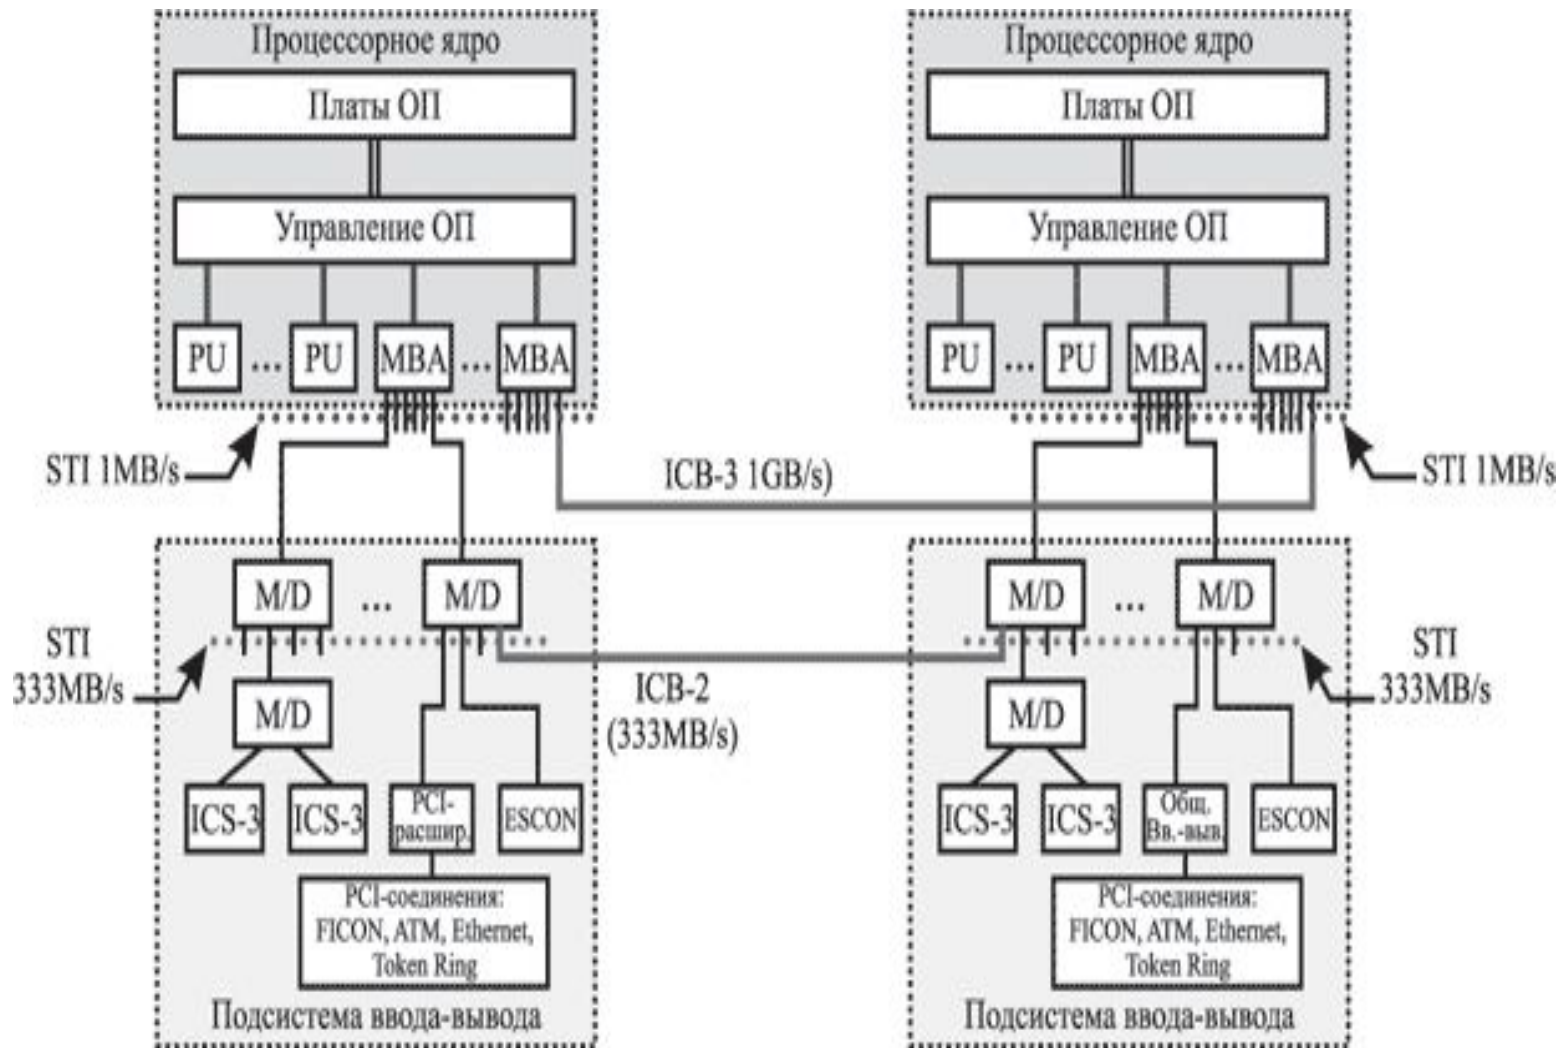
Процессорное ядро

Платы ОП

Управление ОП

PU ... PU MBA ... MBA

Процессорное ядро

Платы ОП

Управление ОП

PU ... PU MBA ... MBA

STI 1MB/s

ICB-3 1GB/s)

STI 1MB/s

M/D ... M/D

M/D ... M/D

STI 333MB/s

ICB-2 (333MB/s)

STI 333MB/s

M/D

M/D

ICS-3 ICS-3 PCI-расшир. ESCON

ICS-3 ICS-3 Общ. Вв.-выв ESCON

PCI-соединения: FICON, ATM, Ethernet, Token Ring

PCI-соединения: FICON, ATM, Ethernet, Token Ring

Подсистема ввода-вывода

Подсистема ввода-вывода